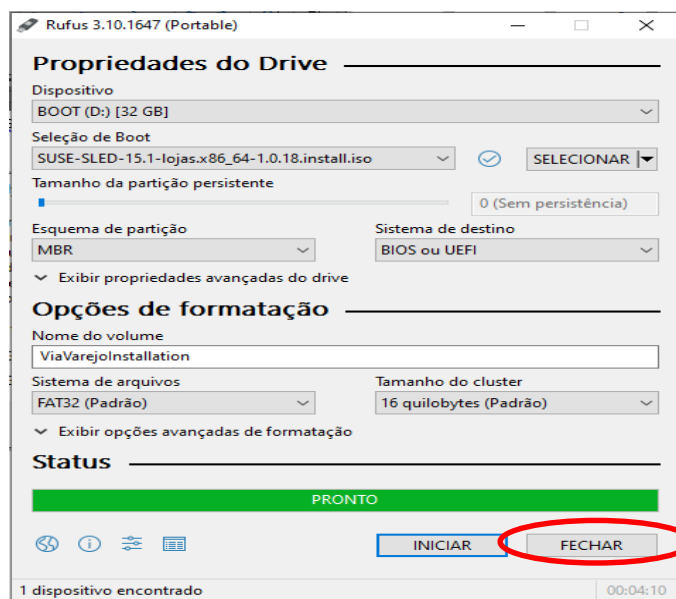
Rufus 3.10.1647 (Portable)

Propriedades do Drive

Dispositivo
BOOT (D:) [32 GB]

Seleção de Boot
SUSE-SLED-15.1-lojas.x86_64-1.0.18.install.iso
SELECIONAR

Tamanho da partição persistente
0 (Sem persistência)

Esquema de partição
MBR

Sistema de destino
BIOS ou UEFI

Exibir propriedades avançadas do drive

Opções de formatação

Nome do volume
ViaVarejoInstallation

Sistema de arquivos
FAT32 (Padrão)

Tamanho do cluster
16 quilobytes (Padrão)

Exibir opções avançadas de formatação

Status

PRONTO

INICIAR
FECHAR

1 dispositivo encontrado
00:04:10